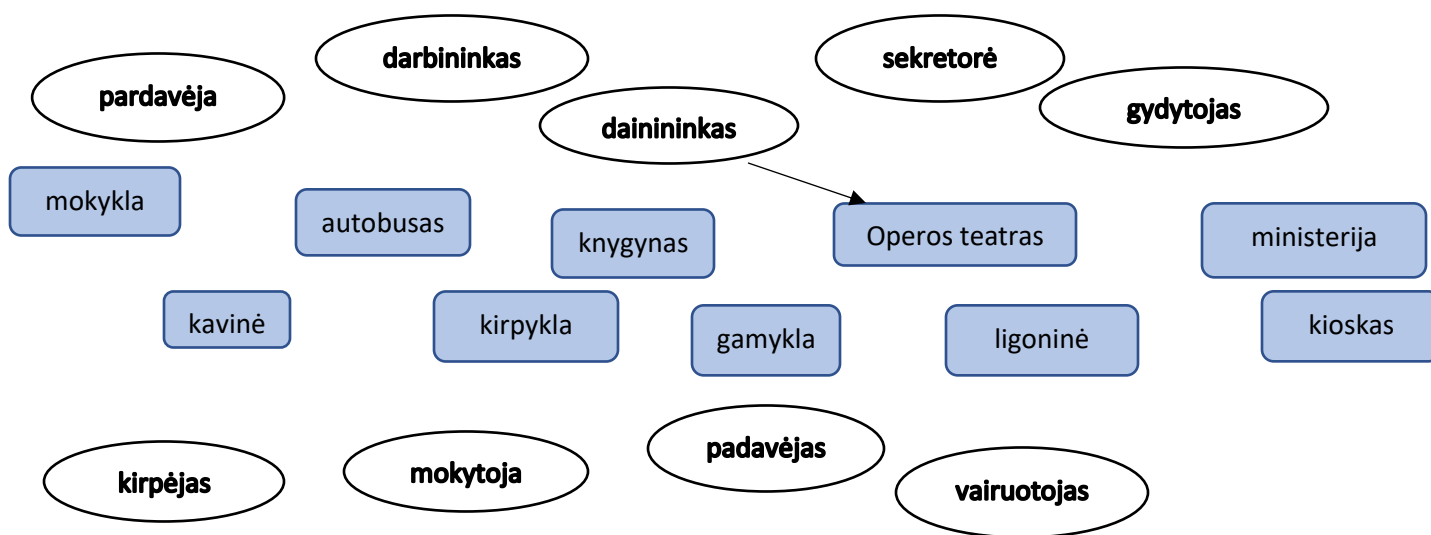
darbininkas

sekretorė

pardavėja

gydytojas

dainininkas

mokykla

autobusas

knygynas

Operos teatras

ministerija

kavinė

kirpykla

gamykla

ligoninė

kioskas

padavėjas

kirpėjas

mokytoja

vairuotojas